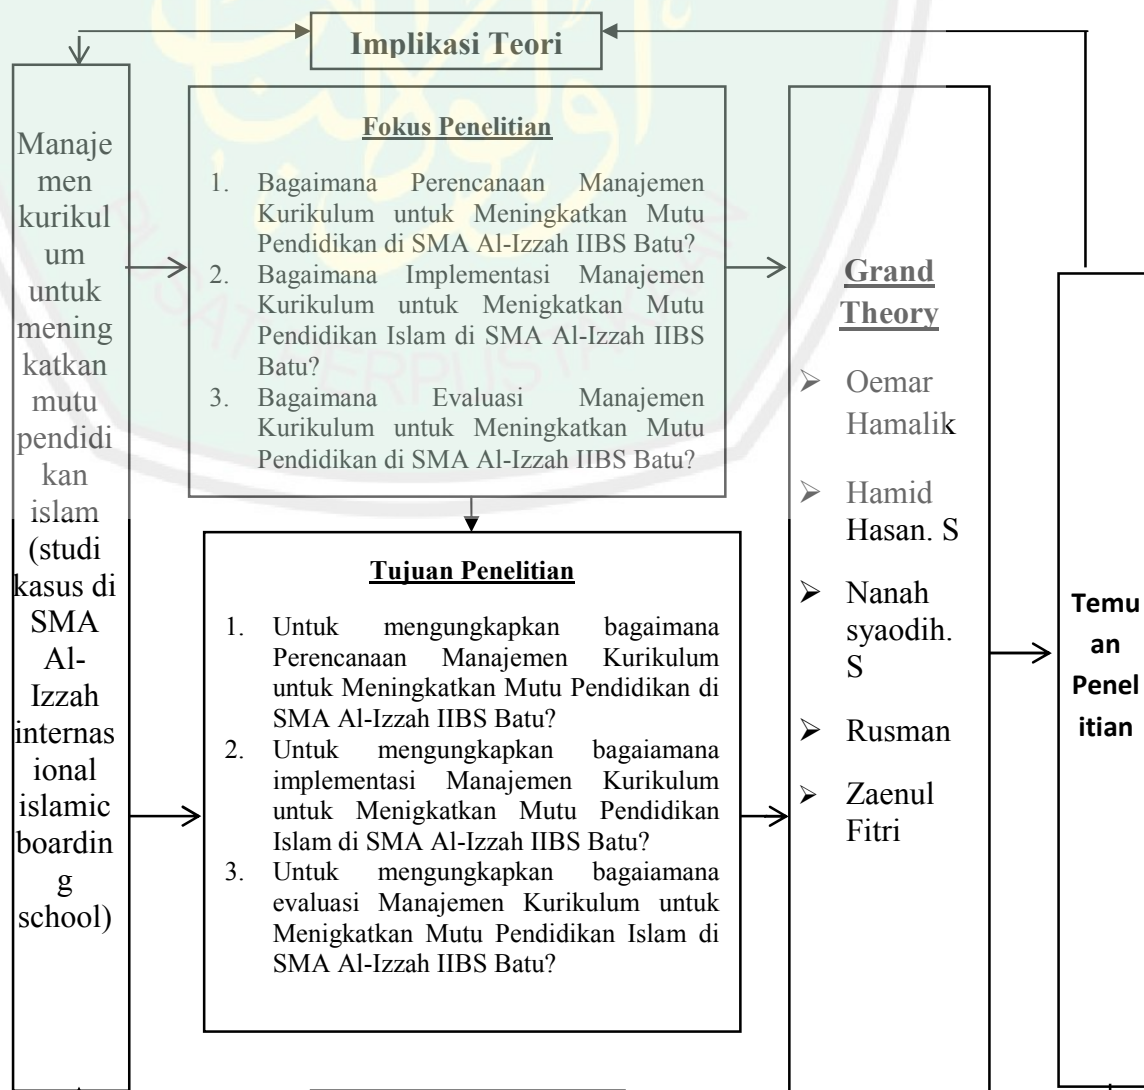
Implikasi Teori

Manajemen kurikulum untuk meningkatkan mutu pendidikan islam (studi kasus di SMA Al-Izzah internasional islamic boarding school)

Fokus Penelitian

1. Bagaimana Perencanaan Manajemen Kurikulum untuk Meningkatkan Mutu Pendidikan di SMA Al-Izzah IIBS Batu?
2. Bagaimana Implementasi Manajemen Kurikulum untuk Menigkatkan Mutu Pendidikan Islam di SMA Al-Izzah IIBS Batu?
3. Bagaimana Evaluasi Manajemen Kurikulum untuk Meningkatkan Mutu Pendidikan di SMA Al-Izzah IIBS Batu?

Tujuan Penelitian

1. Untuk mengungkapkan bagaimana Perencanaan Manajemen Kurikulum untuk Meningkatkan Mutu Pendidikan di SMA Al-Izzah IIBS Batu?
2. Untuk mengungkapkan bagaiamana implementasi Manajemen Kurikulum untuk Menigkatkan Mutu Pendidikan Islam di SMA Al-Izzah IIBS Batu?
3. Untuk mengungkapkan bagaiamana evaluasi Manajemen Kurikulum untuk Menigkatkan Mutu Pendidikan Islam di SMA Al-Izzah IIBS Batu?

Grand Theory

➢ Oemar Hamalik
➢ Hamid Hasan. S
➢ Nanah syaodih. S
➢ Rusman
➢ Zaenul Fitri

Temuan Penelitian